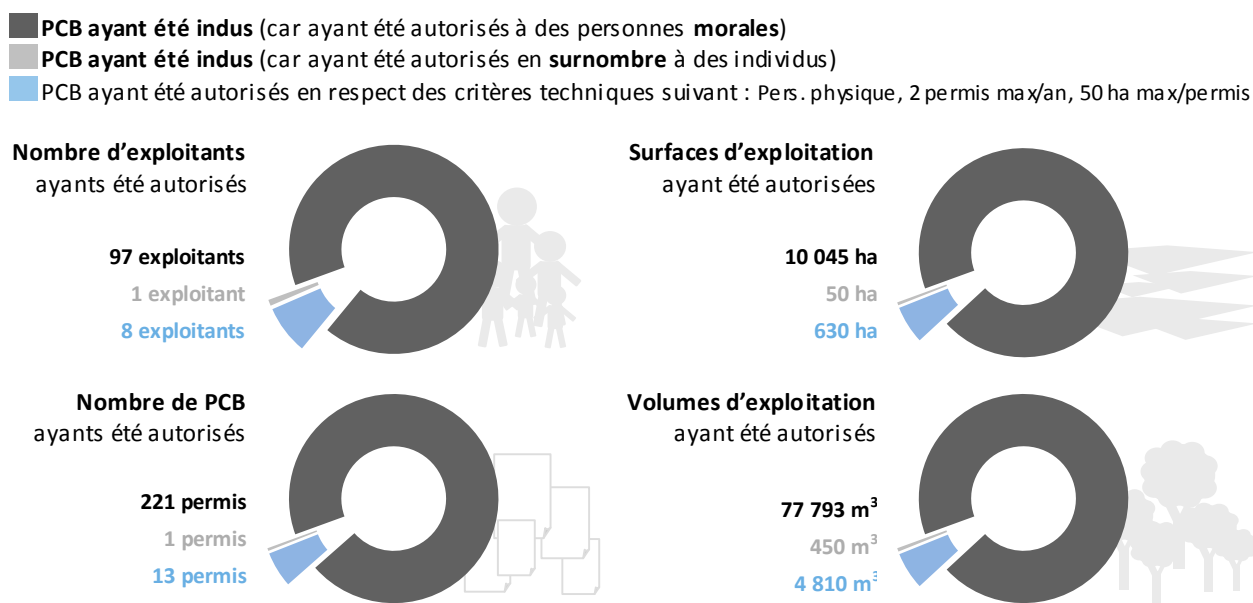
**PCB ayant été indus** (car ayant été autorisés à des personnes **morales**)
**PCB ayant été indus** (car ayant été autorisés en **surnombre** à des individus)
PCB ayant été autorisés en respect des critères techniques suivant : Pers. physique, 2 permis max/an, 50 ha max/permis

**Nombre d'exploitants** ayants été autorisés

**97 exploitants**
**1 exploitant**
**8 exploitants**

**Surfaces d'exploitation** ayant été autorisées

**10 045 ha**
**50 ha**
**630 ha**

**Nombre de PCB** ayants été autorisés

**221 permis**
**1 permis**
**13 permis**

**Volumes d'exploitation** ayant été autorisés

**77 793 m$^3$**
**450 m$^3$**
**4 810 m$^3$**